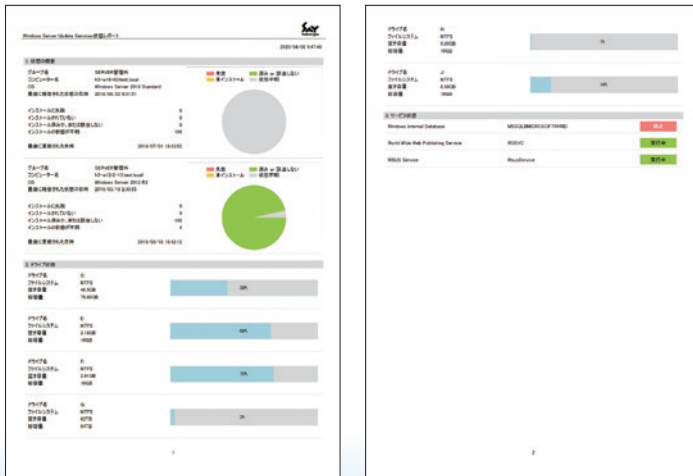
Windows Server Update Services状態レポート

2020/04/08 9:47:46

1. 状態の概要

グループ名 SERVER管理外
コンピューター名 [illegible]
OS Windows Server 2016 Standard
最後に報告された状態の日時 2016/06/22 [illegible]

失敗
未インストール
済み or 該当しない
状態不明

インストールに失敗 0
インストールされていない 0
インストール済み、または該当しない 0
インストールの状態が不明 100

最後に同期された日時 2016/07/01 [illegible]

グループ名 SERVER管理外
コンピューター名 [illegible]
OS Windows Server 2012 R2
最後に報告された状態の日時 2016/05/19 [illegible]

失敗
未インストール
済み or 該当しない
状態不明

インストールに失敗 0
インストールされていない 0
インストール済み、または該当しない 100
インストールの状態が不明 4

最後に同期された日時 2016/05/19 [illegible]

2. ドライブの状態

ドライブ名 C:
ファイルシステム NTFS
空き容量 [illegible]
総容量 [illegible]
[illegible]%

ドライブ名 E:
ファイルシステム NTFS
空き容量 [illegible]
総容量 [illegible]
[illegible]%

ドライブ名 F:
ファイルシステム NTFS
空き容量 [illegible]
総容量 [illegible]
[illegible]%

ドライブ名 G:
ファイルシステム NTFS
空き容量 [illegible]
総容量 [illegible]
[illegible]%

1

ドライブ名 H:
ファイルシステム NTFS
空き容量 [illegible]
総容量 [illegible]
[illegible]%

ドライブ名 J:
ファイルシステム NTFS
空き容量 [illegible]
総容量 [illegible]
14%

3. サービスの状態

Windows Internal Database MSSQL$MICROSOFT##WID 停止
World Wide Web Publishing Service W3SVC 実行中
WSUS Service WsusService 実行中

2